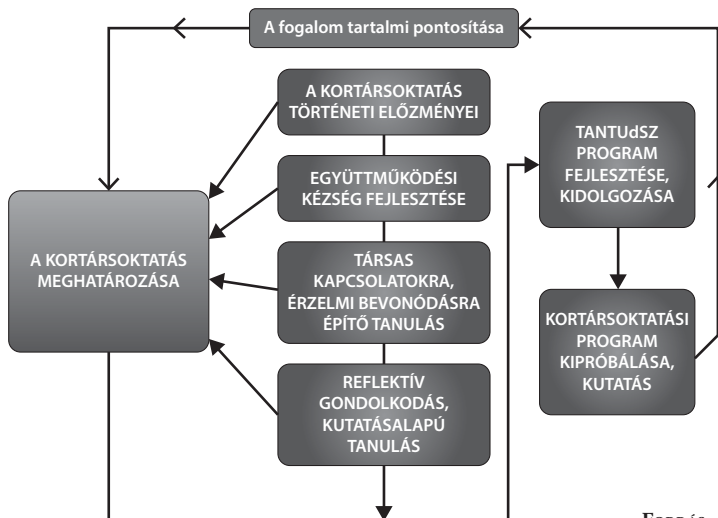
A fogalom tartalmi pontosítása

A KORTÁRSOKTATÁS TÖRTÉNETI ELŐZMÉNYEI

EGYÜTTMŰKÖDÉSI KÉZSÉG FEJLESZTÉSE

TÁRSAS KAPCSOLATOKRA, ÉRZELMI BEVONÓDÁSRA ÉPÍTŐ TANULÁS

REFLEKTÍV GONDOLKODÁS, KUTATÁSALAPÚ TANULÁS

A KORTÁRSOKTATÁS MEGHATÁROZÁSA

TANTUdSZ PROGRAM FEJLESZTÉSE, KIDOLGOZÁSA

KORTÁRSOKTATÁSI PROGRAM KIPRÓBÁLÁSA, KUTATÁS

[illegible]